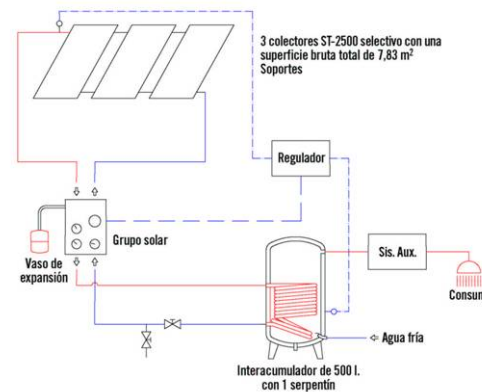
3 colectores ST-2500 selectivo con una superficie bruta total de 7,83 m$^2$
Soportes

Regulador

Grupo solar

Vaso de expansión

Sis. Aux.

Consum

Agua fría

Interacumulador de 500 l. con 1 serpentín